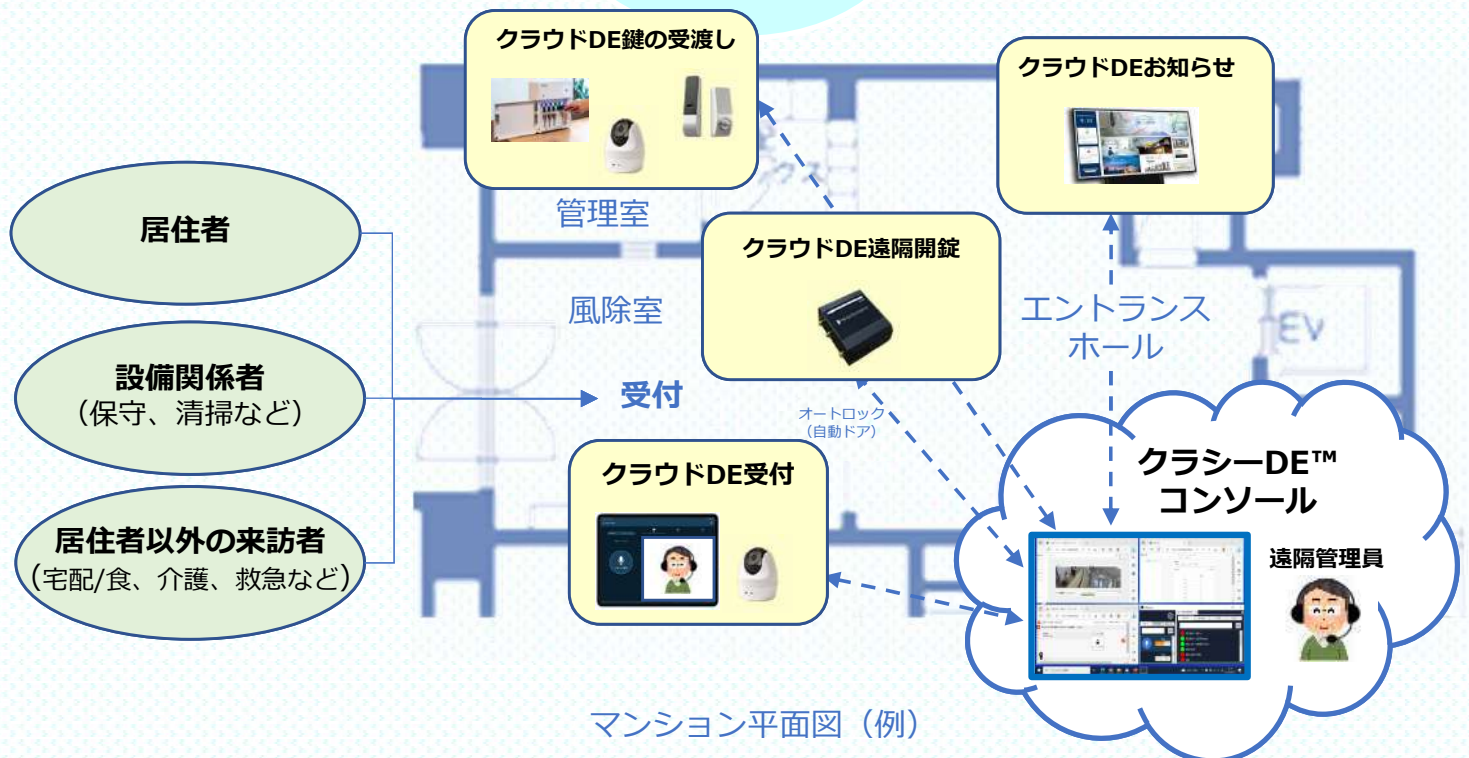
クラウドDE鍵の受渡し

クラウドDEお知らせ

居住者

管理室

クラウドDE遠隔開錠

風除室

エントランスホール

EV

設備関係者
（保守、清掃など）

受付

オートロック
（自動ドア）

クラシーDE™
コンソール

クラウドDE受付

居住者以外の来訪者
（宅配/食、介護、救急など）

遠隔管理員

マンション平面図（例）